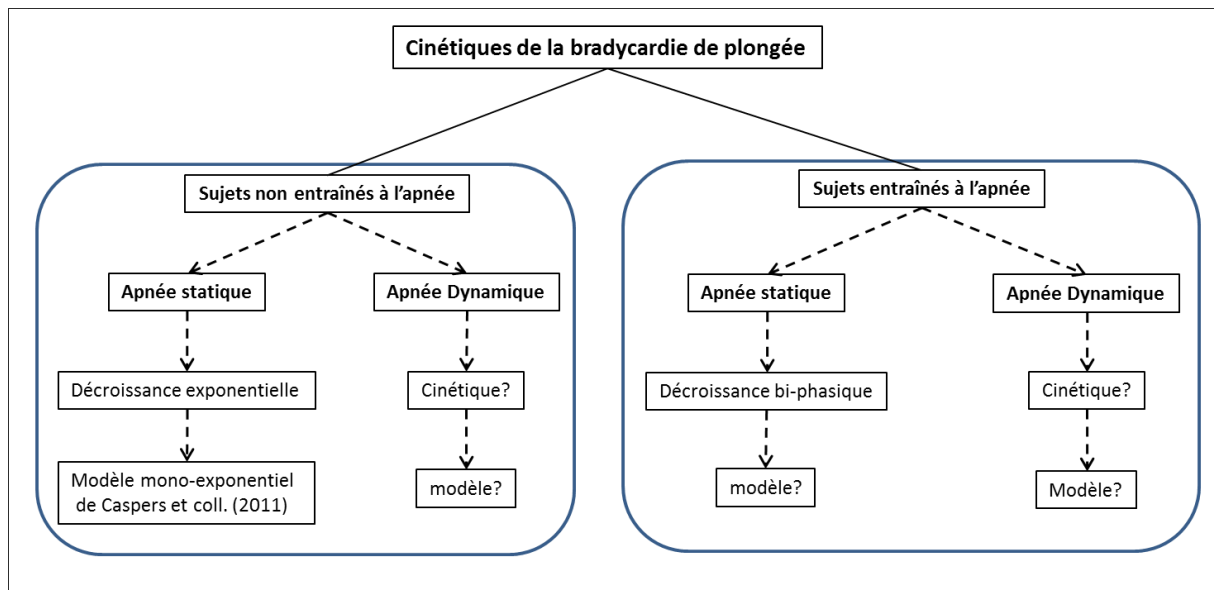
Cinétiques de la bradycardie de plongée

Sujets non entraînés à l’apnée

Apnée statique

Décroissance exponentielle

Modèle mono-exponentiel de Caspers et coll. (2011)

Apnée Dynamique

Cinétique?

modèle?

Sujets entraînés à l’apnée

Apnée statique

Décroissance bi-phasique

modèle?

Apnée Dynamique

Cinétique?

Modèle?